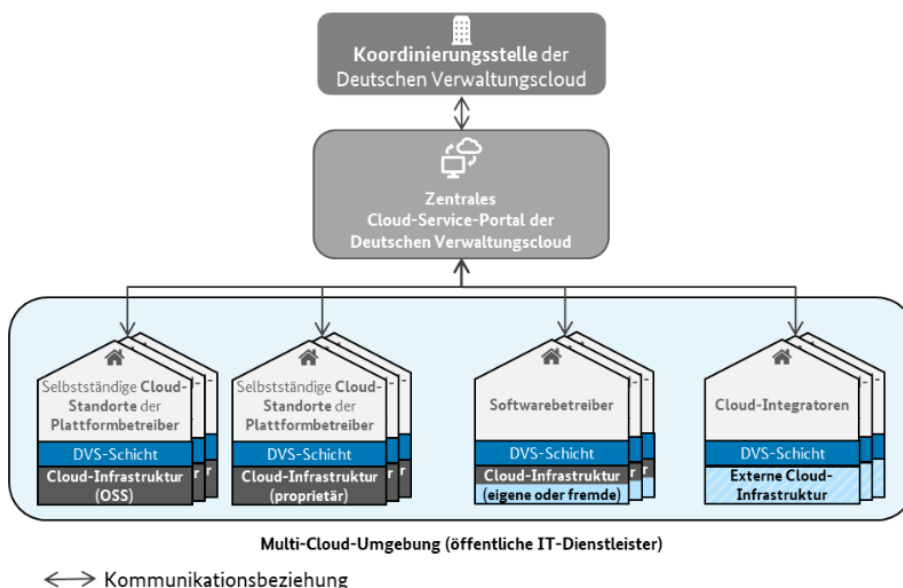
Koordinierungsstelle der Deutschen Verwaltungscloud

Zentrales Cloud-Service-Portal der Deutschen Verwaltungscloud

Selbstständige Cloud-Standorte der Plattformbetreiber
DVS-Schicht
Cloud-Infrastruktur (OSS)

Selbstständige Cloud-Standorte der Plattformbetreiber
DVS-Schicht
Cloud-Infrastruktur (proprietär)

Softwarebetreiber
DVS-Schicht
Cloud-Infrastruktur (eigene oder fremde)

Cloud-Integratoren
DVS-Schicht
Externe Cloud-Infrastruktur

Multi-Cloud-Umgebung (öffentliche IT-Dienstleister)

Kommunikationsbeziehung